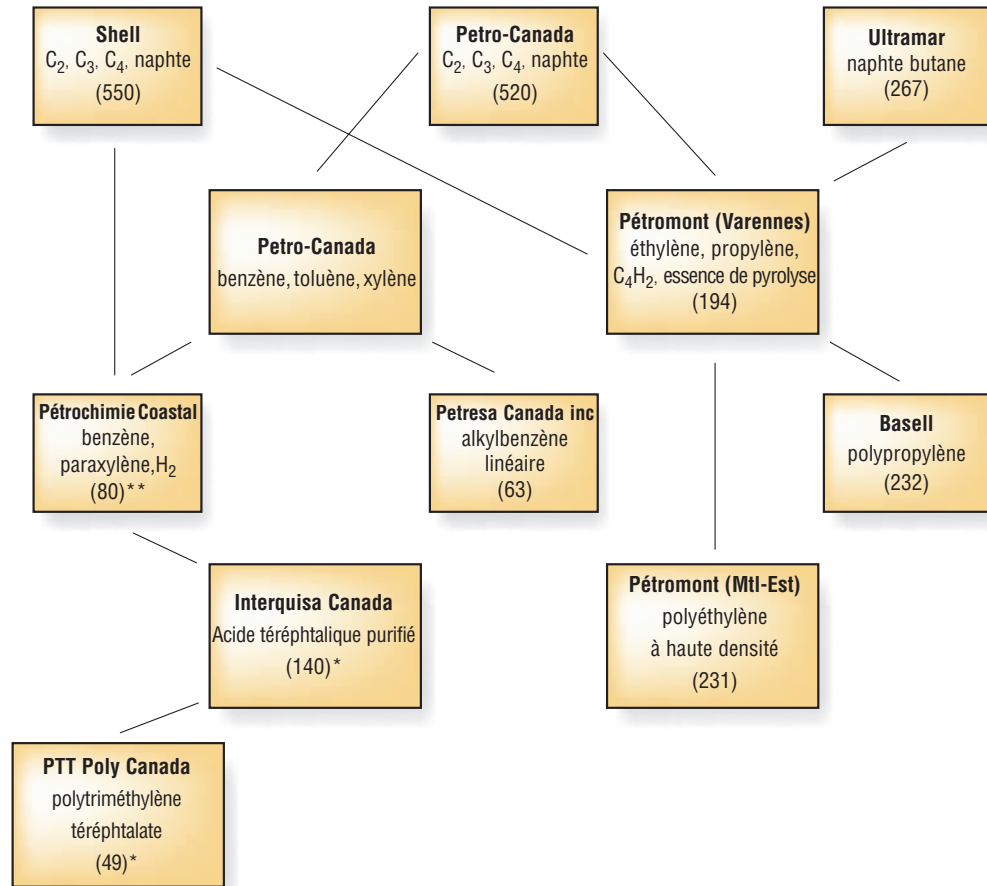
**Shell**
$C_2$, $C_3$, $C_4$, naphte
(550)

**Petro-Canada**
$C_2$, $C_3$, $C_4$, naphte
(520)

**Ultramar**
naphte butane
(267)

**Petro-Canada**
benzène, toluène, xylène

**Pétromont (Varennes)**
éthylène, propylène, $C_4H_2$, essence de pyrolyse
(194)

**Pétrochimie Coastal**
benzène, paraxylène, $H_2$
(80)**

**Petresa Canada inc**
alkylbenzène linéaire
(63)

**Basell**
polypropylène
(232)

**Interquisa Canada**
Acide téréphtalique purifié
(140)*

**Pétromont (Mtl-Est)**
polyéthylène à haute densité
(231)

**PTT Poly Canada**
polytriméthylène téréphtalate
(49)*